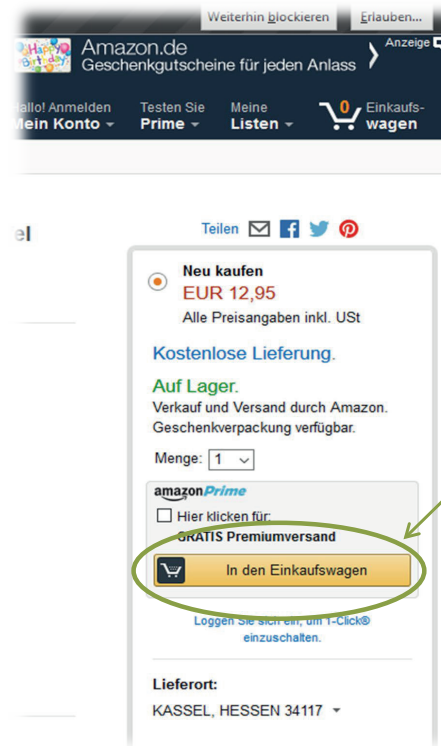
Weiterhin blockieren Erlauben...

Happy Birthday Amazon.de Geschenkgutscheine für jeden Anlass Anzeige

Hallo! Anmelden Mein Konto Testen Sie Prime Meine Listen 0 Einkaufswagen

el

Teilen

Neu kaufen
EUR 12,95
Alle Preisangaben inkl. USt

Kostenlose Lieferung.

Auf Lager.
Verkauf und Versand durch Amazon.
Geschenkverpackung verfügbar.

Menge: 1

amazonPrime
Hier klicken für:
GRATIS Premiumversand

In den Einkaufswagen

Loggen Sie sich ein, um 1-Click® einzuschalten.

Lieferort:
KASSEL, HESSEN 34117